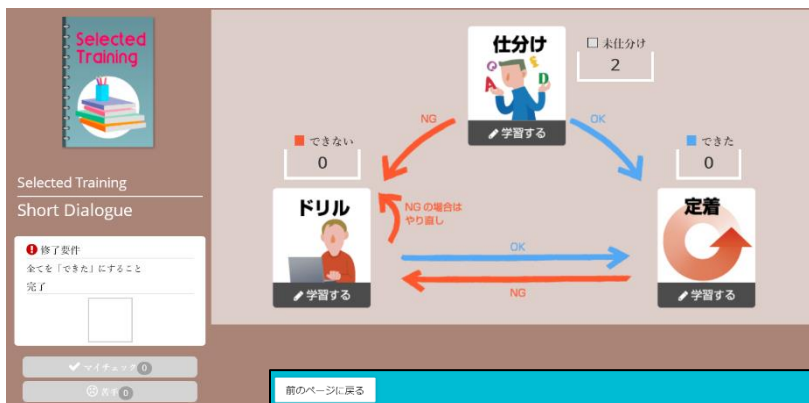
Selected Training

Selected Training

Short Dialogue

修了要件

全てを「できた」にすること

完了

マイチェック 0

苦手 0

仕分け

未仕分け

2

NG

OK

できない

0

できた

0

ドリル

NGの場合はやり直し

定着

OK

NG

学習する

学習する

学習する

前のページに戻る